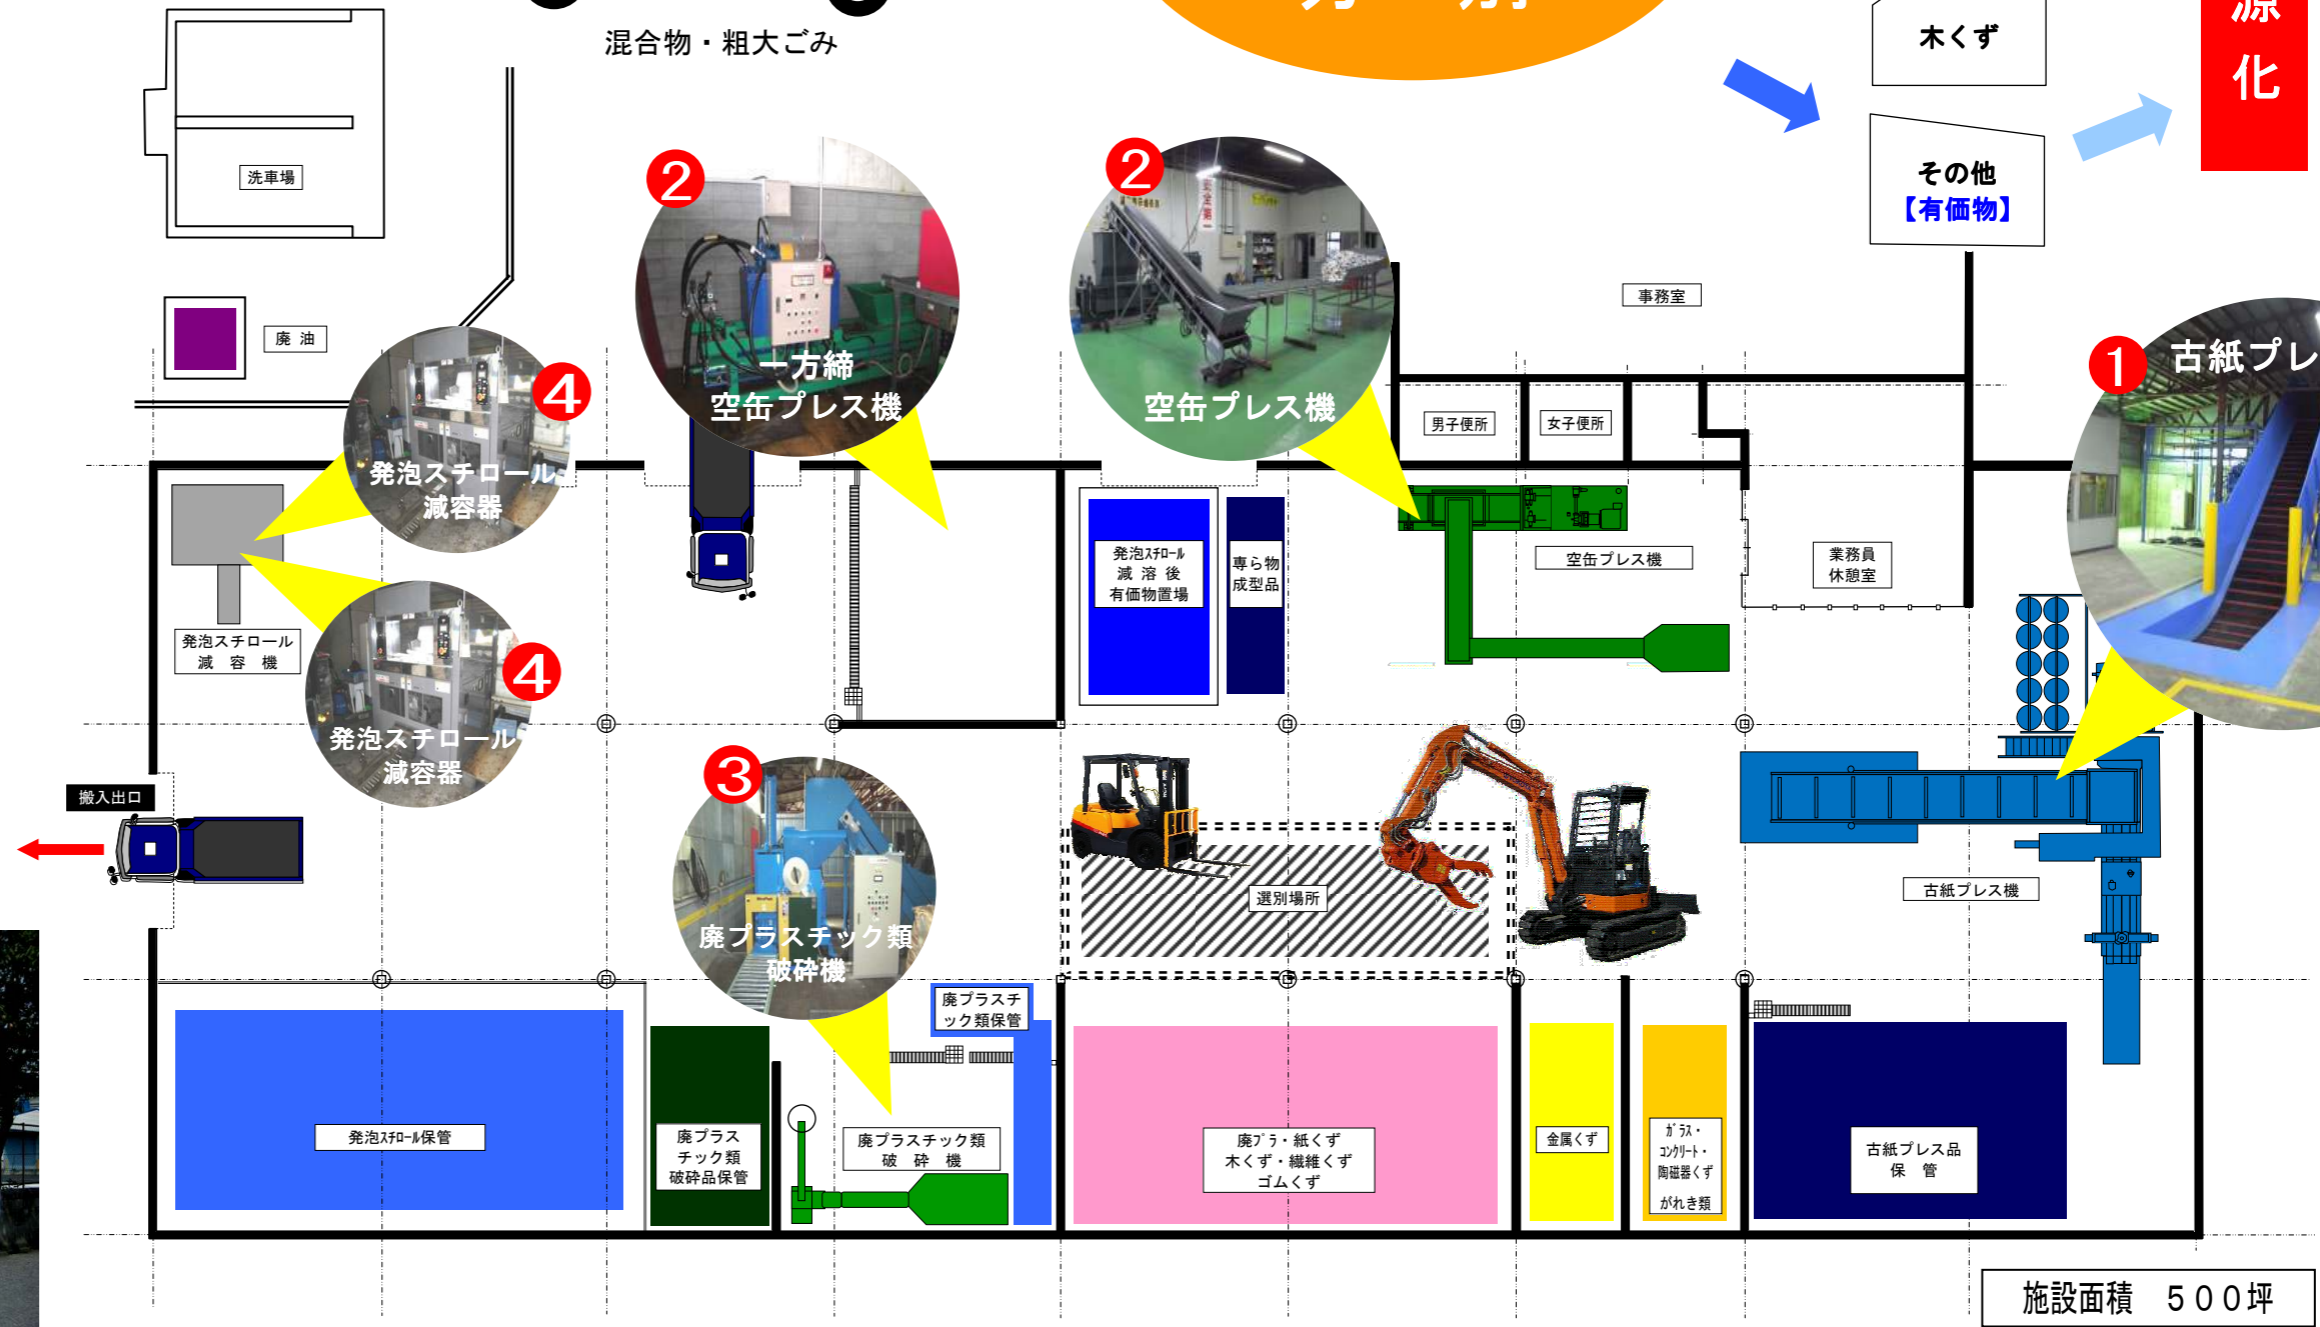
混合物・粗大ごみ

木くず

源
化

その他
【有価物】

洗車場

廃 油

2
一方締
空缶プレス機

2
空缶プレス機

事務室

1
古紙プレ

4
発泡スチロール減容器

4
発泡スチロール減容器

男子便所

女子便所

発泡ｽﾁﾛｰﾙ
減 溶 後
有価物置場

専ら物
成型品

空缶プレス機

業務員
休憩室

発泡スチロール
減 容 機

搬入出口

3
廃プラスチック類
破砕機

選別場所

古紙プレス機

廃プラスチック類保管

発泡ｽﾁﾛｰﾙ保管

廃プラスチック類
破砕品保管

廃プラスチック類
破 砕 機

廃ﾌﾟﾗ・紙くず
木くず・繊維くず
ゴムくず

金属くず

ｶﾞﾗｽ・
ｺﾝｸﾘｰﾄ・
陶磁器くず
がれき類

古紙プレス品
保 管

施設面積 500坪